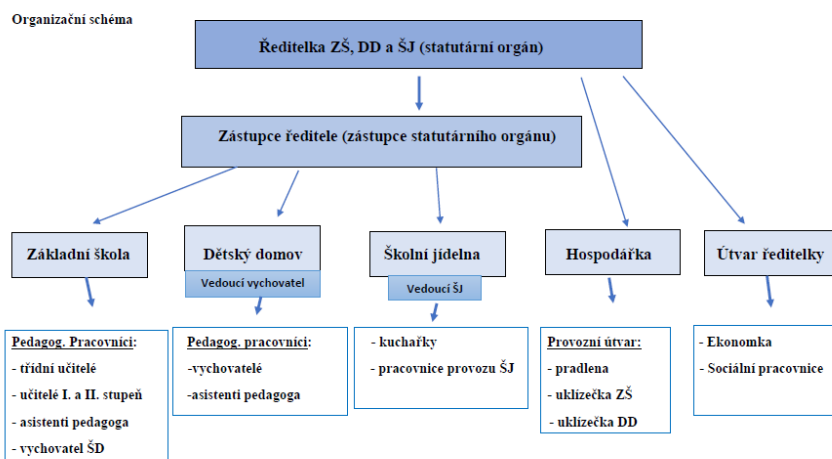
Organizační schéma

Ředitelka ZŠ, DD a ŠJ (statutární orgán)

Zástupce ředitele (zástupce statutárního orgánu)

Základní škola

Dětský domov

Vedoucí vychovatel

Školní jídelna

Vedoucí ŠJ

Hospodářka

Útvar ředitelky

Pedagog. Pracovníci:
- třídní učitelé
- učitelé I. a II. stupeň
- asistenti pedagoga
- vychovatel ŠD

Pedagog. pracovníci:
-vychovatelé
-asistenti pedagoga

- kuchařky
- pracovnice provozu ŠJ

Provozní útvar:
- pradlena
- uklízečka ZŠ
- uklízečka DD

- Ekonomka
- Sociální pracovnice